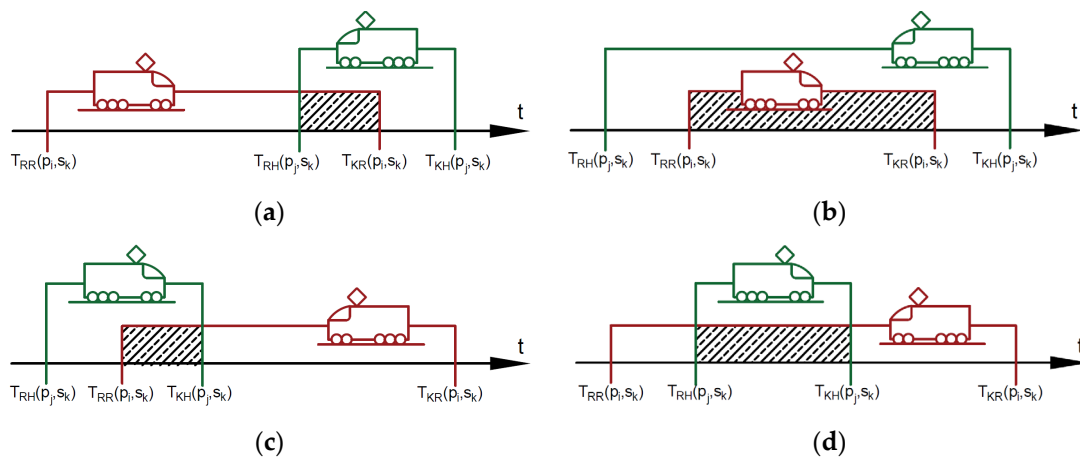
t

$T_{RR}(p_i,s_k)$ $T_{RH}(p_j,s_k)$ $T_{KR}(p_i,s_k)$ $T_{KH}(p_j,s_k)$

(a)

t

$T_{RH}(p_j,s_k)$ $T_{RR}(p_i,s_k)$ $T_{KR}(p_i,s_k)$ $T_{KH}(p_j,s_k)$

(b)

t

$T_{RH}(p_j,s_k)$ $T_{RR}(p_i,s_k)$ $T_{KH}(p_j,s_k)$ $T_{KR}(p_i,s_k)$

(c)

t

$T_{RR}(p_i,s_k)$ $T_{RH}(p_j,s_k)$ $T_{KH}(p_j,s_k)$ $T_{KR}(p_i,s_k)$

(d)